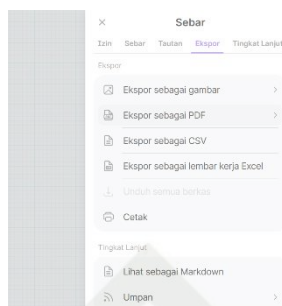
×
Sebar

Izin Sebar Tautan Ekspor Tingkat Lanjut

Ekspor

Ekspor sebagai gambar >

Ekspor sebagai PDF >

Ekspor sebagai CSV

Ekspor sebagai lembar kerja Excel

Unduh semua berkas

Cetak

Tingkat Lanjut

Lihat sebagai Markdown

Umpan >